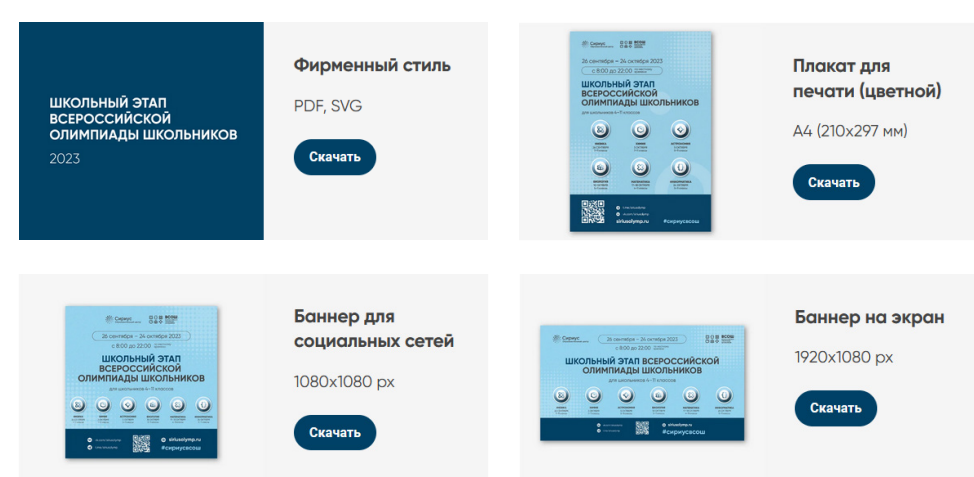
ШКОЛЬНЫЙ ЭТАП ВСЕРОССИЙСКОЙ ОЛИМПИАДЫ ШКОЛЬНИКОВ
2023

Фирменный стиль

PDF, SVG

Скачать

Сириус
26 сентября – 24 октября 2023
с 8:00 до 22:00
ШКОЛЬНЫЙ ЭТАП ВСЕРОССИЙСКОЙ ОЛИМПИАДЫ ШКОЛЬНИКОВ
siriusolymp.ru
#сириуссош

Плакат для печати (цветной)

А4 (210х297 мм)

Скачать

Сириус
26 сентября – 24 октября 2023
с 8:00 до 22:00
ШКОЛЬНЫЙ ЭТАП ВСЕРОССИЙСКОЙ ОЛИМПИАДЫ ШКОЛЬНИКОВ
siriusolymp.ru
#сириуссош

Баннер для социальных сетей

1080х1080 px

Скачать

Сириус
26 сентября – 24 октября 2023
ШКОЛЬНЫЙ ЭТАП ВСЕРОССИЙСКОЙ ОЛИМПИАДЫ ШКОЛЬНИКОВ
siriusolymp.ru
#сириуссош

Баннер на экран

1920х1080 px

Скачать